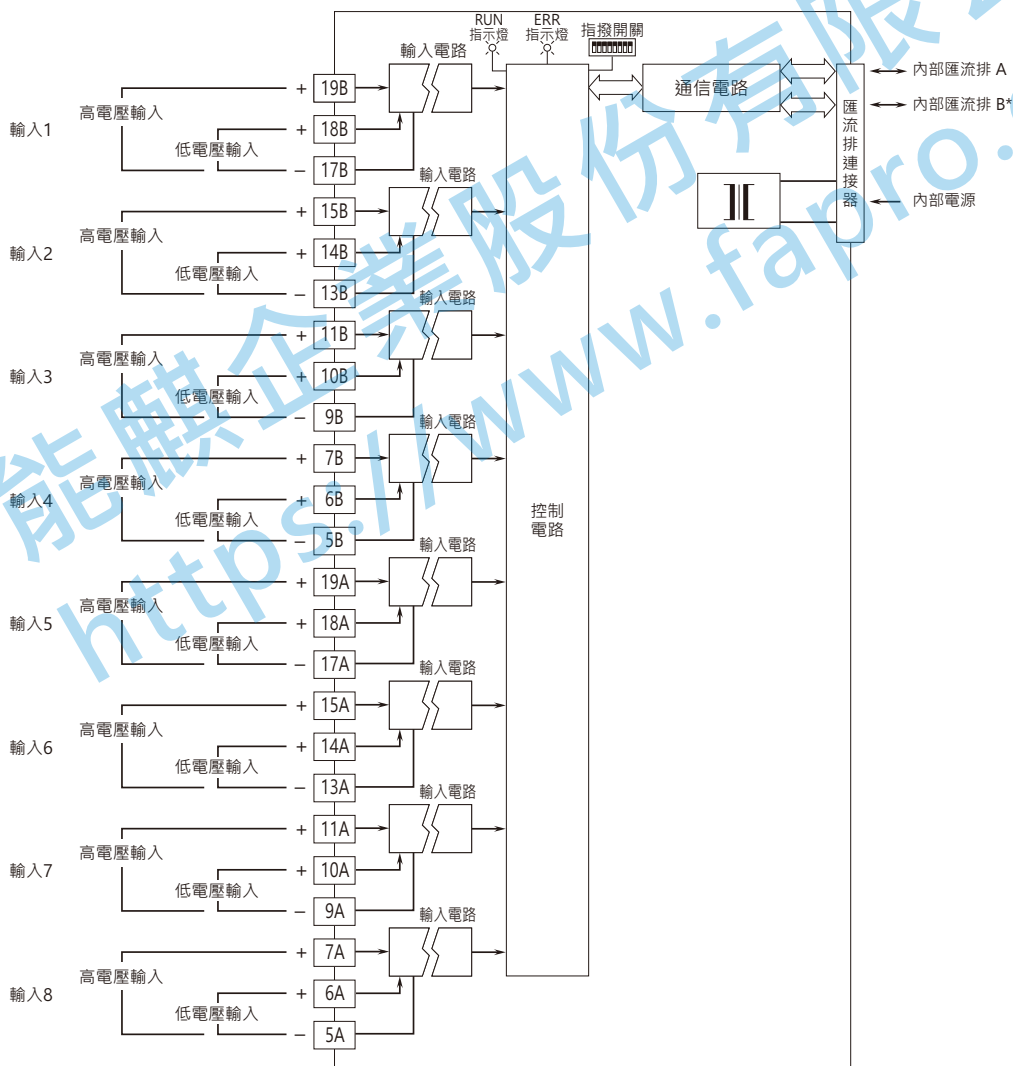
RUN 指示燈
ERR 指示燈
指撥開關
輸入電路
通信電路
內部匯流排 A
內部匯流排 B*
匯流排連接器
內部電源

輸入1
高電壓輸入
低電壓輸入
+ 19B
+ 18B
– 17B

輸入電路
輸入2
高電壓輸入
低電壓輸入
+ 15B
+ 14B
– 13B

輸入電路
輸入3
高電壓輸入
低電壓輸入
+ 11B
+ 10B
– 9B

輸入電路
輸入4
高電壓輸入
低電壓輸入
+ 7B
+ 6B
– 5B

控制電路

輸入電路
輸入5
高電壓輸入
低電壓輸入
+ 19A
+ 18A
– 17A

輸入電路
輸入6
高電壓輸入
低電壓輸入
+ 15A
+ 14A
– 13A

輸入電路
輸入7
高電壓輸入
低電壓輸入
+ 11A
+ 10A
– 9A

輸入電路
輸入8
高電壓輸入
低電壓輸入
+ 7A
+ 6A
– 5A

能麒企業股份有限公司
https://www.fapro.com